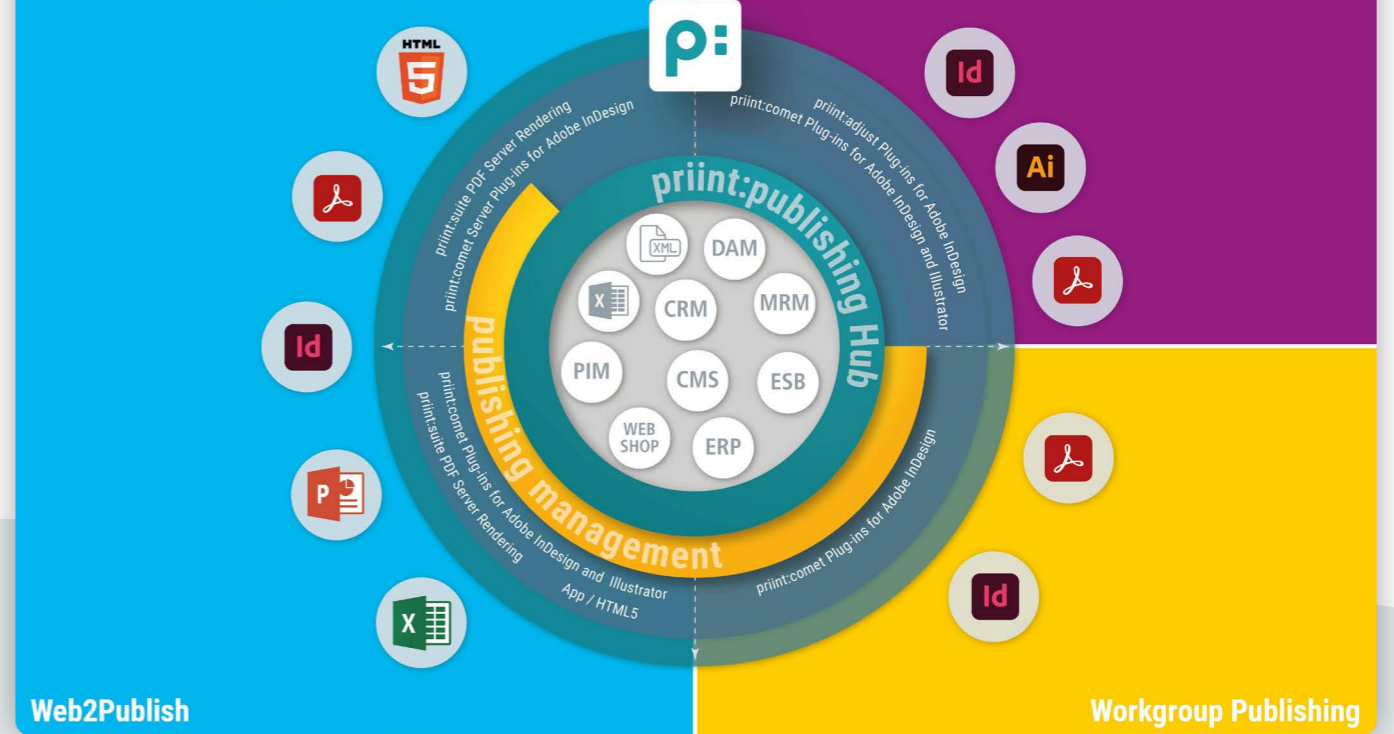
p:

HTML
5

priint:suite PDF Server Rendering
priint:comet Server Plug-ins for Adobe InDesign

priint:adjust Plug-ins for Adobe InDesign
priint:comet Plug-ins for Adobe InDesign and Illustrator

Id
Ai

priint:publishing Hub

XML
DAM
X
CRM
MRM
PIM
CMS
ESB
WEB SHOP
ERP

publishing management

Id

priint:comet Plug-ins for Adobe InDesign and Illustrator
priint:suite PDF Server Rendering
App / HTML5

priint:comet Plug-ins for Adobe InDesign

P
X
Id

Web2Publish

Workgroup Publishing